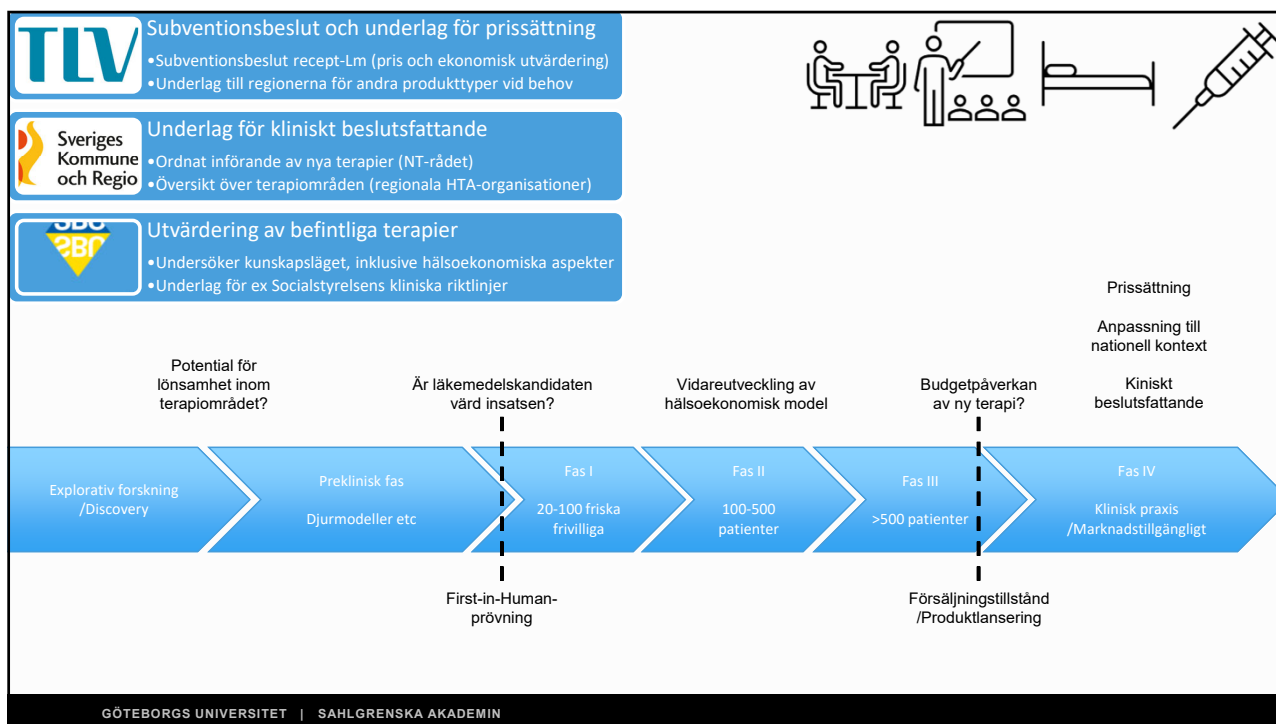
TLV

Subventionsbeslut och underlag för prissättning
•Subventionsbeslut recept-Lm (pris och ekonomisk utvärdering)
•Underlag till regionerna för andra produkttyper vid behov

Sveriges Kommuner och Regioner

Underlag för kliniskt beslutsfattande
•Ordnat införande av nya terapier (NT-rådet)
•Översikt över terapiområden (regionala HTA-organisationer)

SBU

Utvärdering av befintliga terapier
•Undersöker kunskapsläget, inklusive hälsoekonomiska aspekter
•Underlag för ex Socialstyrelsens kliniska riktlinjer

Potential för lönsamhet inom terapiområdet?

Är läkemedelskandidaten värd insatsen?

Vidareutveckling av hälsoekonomisk model

Budgetpåverkan av ny terapi?

Prissättning

Anpassning till nationell kontext

Kiniskt beslutsfattande

Explorativ forskning /Discovery

Preklinisk fas

Djurmodeller etc

Fas I

20-100 friska frivilliga

Fas II

100-500 patienter

Fas III

>500 patienter

Fas IV

Klinisk praxis /Marknadstillgängligt

First-in-Human-prövning

Försäljningstillstånd /Produktlansering

GÖTEBORGS UNIVERSITET | SAHLGRENSKA AKADEMIN